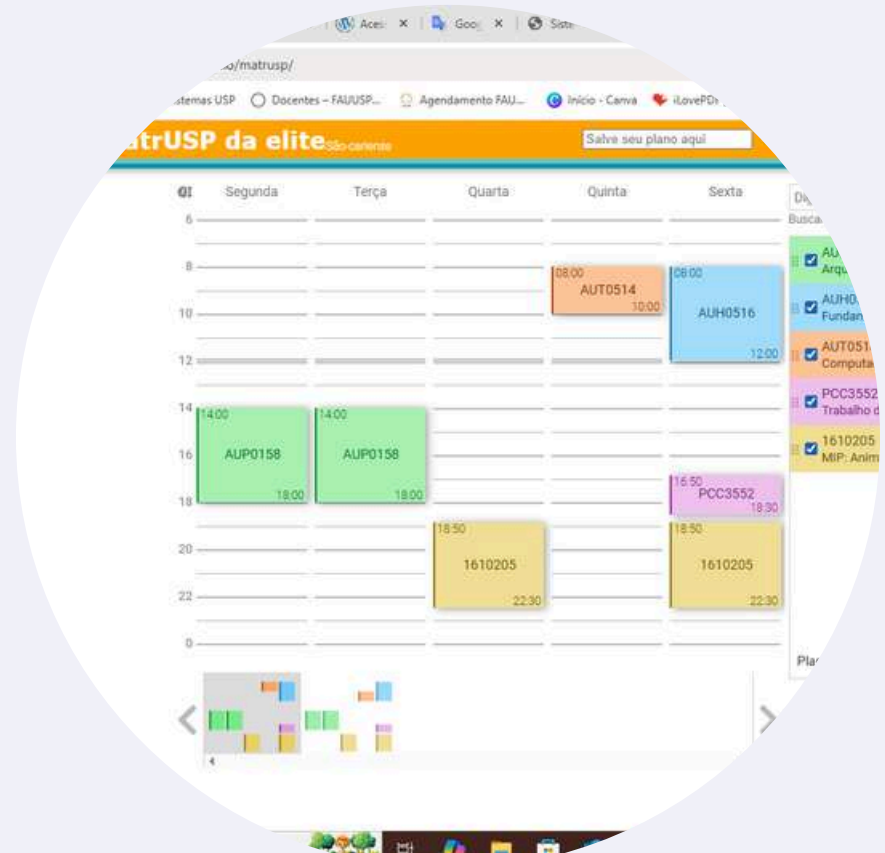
Aces ×  Goo ×  Sist

.o/matrusp/

stemas USP  Docentes – FAUUSP...  Agendamento FAU...  Início - Canva  iLovePDF

atrUSP da elite São carlense

Salve seu plano aqui

| GI | Segunda | Terça | Quarta | Quinta | Sexta |
|---|---|---|---|---|---|
| 6 | | | | | |
| 8 | | | | 08:00 AUT0514 10:00 | 08:00 AUH0516 12:00 |
| 10 | | | | | |
| 12 | | | | | |
| 14 | 14:00 AUP0158 18:00 | 14:00 AUP0158 18:00 | | | |
| 16 | | | | | 16:50 PCC3552 18:30 |
| 18 | | | 18:50 1610205 22:30 | | 18:50 1610205 22:30 |
| 20 | | | | | |
| 22 | | | | | |
| 0 | | | | | |

Di
Busca

AU
Arqu

AUH0
Fundan

AUT051
Computa

PCC3552
Trabalho d

1610205
MIP: Anim

Pla